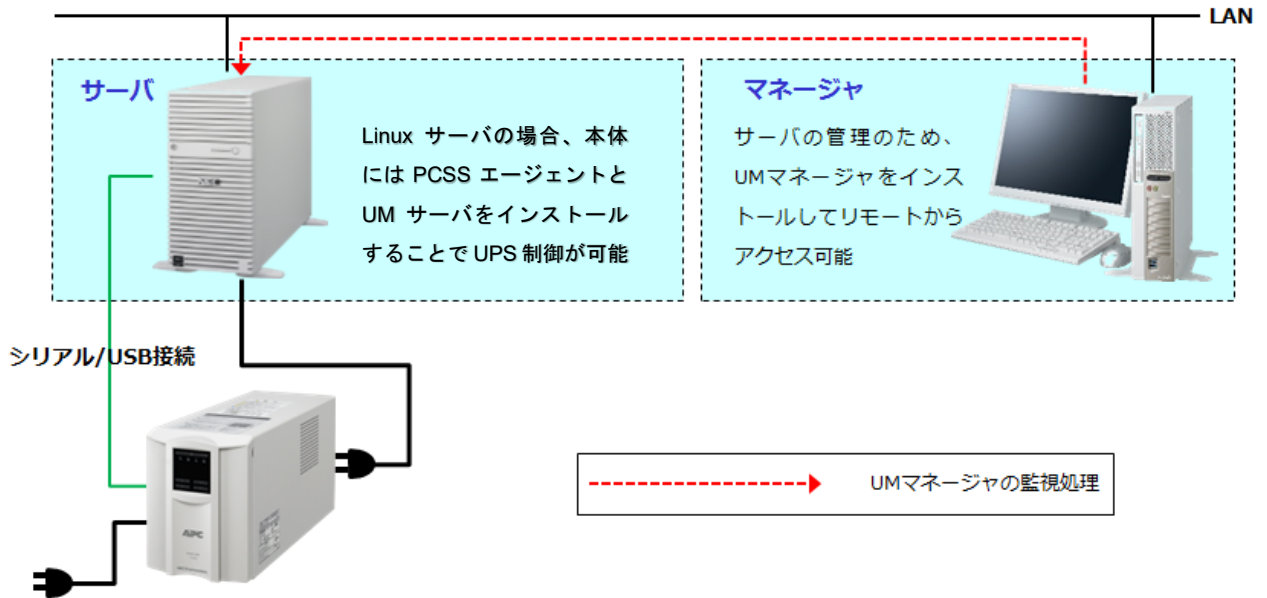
LAN

サーバ

Linux サーバの場合、本体には PCSS エージェントと UM サーバをインストールすることで UPS 制御が可能

マネージャ

サーバの管理のため、UMマネージャをインストールしてリモートからアクセス可能

シリアル/USB接続

APC

UMマネージャの監視処理